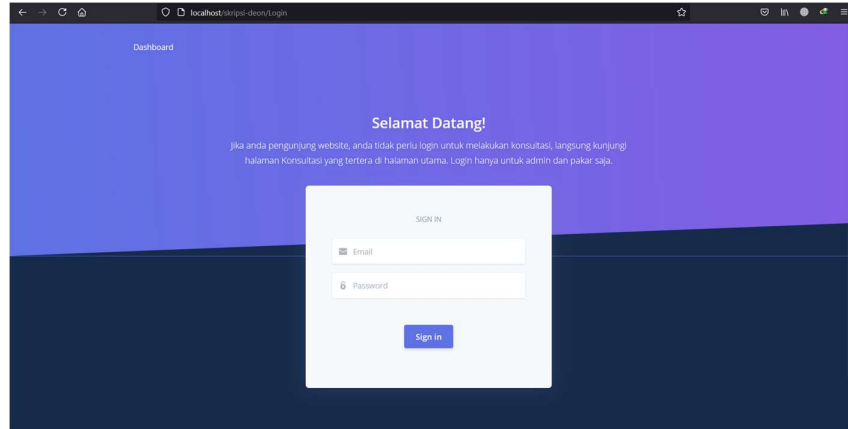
localhost/skripsi-deon/Login

Dashboard

Selamat Datang!

Jika anda pengunjung website, anda tidak perlu login untuk melakukan konsultasi, langsung kunjungi halaman Konsultasi yang tertera di halaman utama. Login hanya untuk admin dan pakar saja.

SIGN IN

Email

Password

Sign in